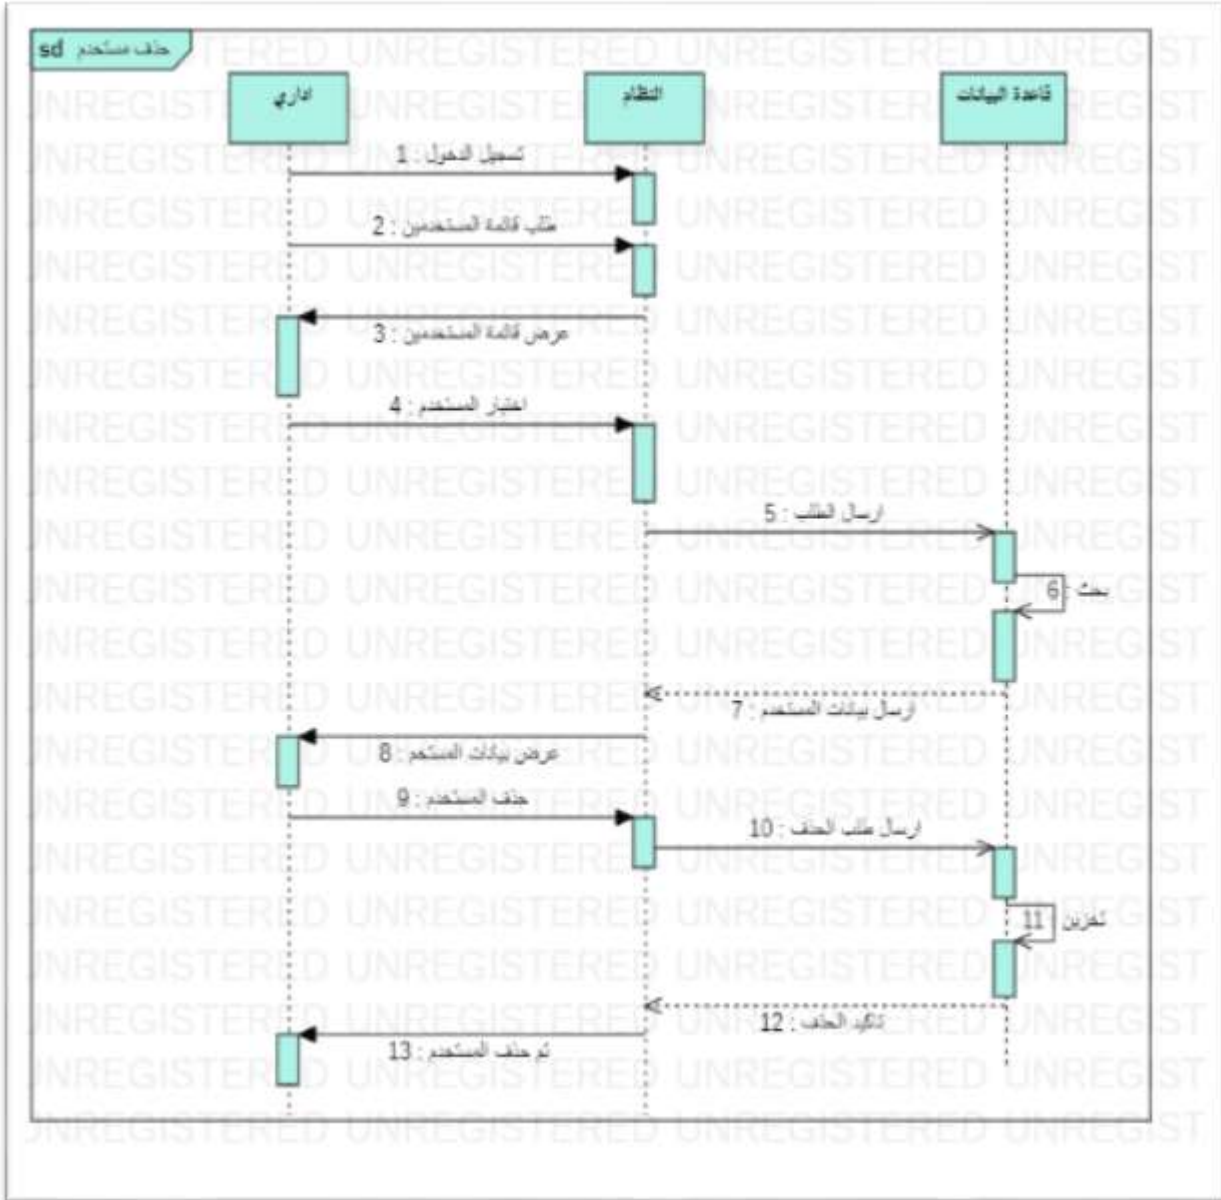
sd حذف مستخدم

اداري
النظام
قاعدة البيانات

1 : تسجيل الدخول
2 : طلب قائمة المستخدمين
3 : عرض قائمة المستخدمين
4 : اختيار المستخدم
5 : ارسال الطلب
6 : بحث
7 : ارسال بيانات المستخدم
8 : عرض بيانات المستخدم
9 : حذف المستخدم
10 : ارسال طلب الحذف
11 : تخزين
12 : تاكيد الحذف
13 : تم حذف المستخدم

UNREGISTERED UNREGISTERED UNREGISTERED UNREGIST